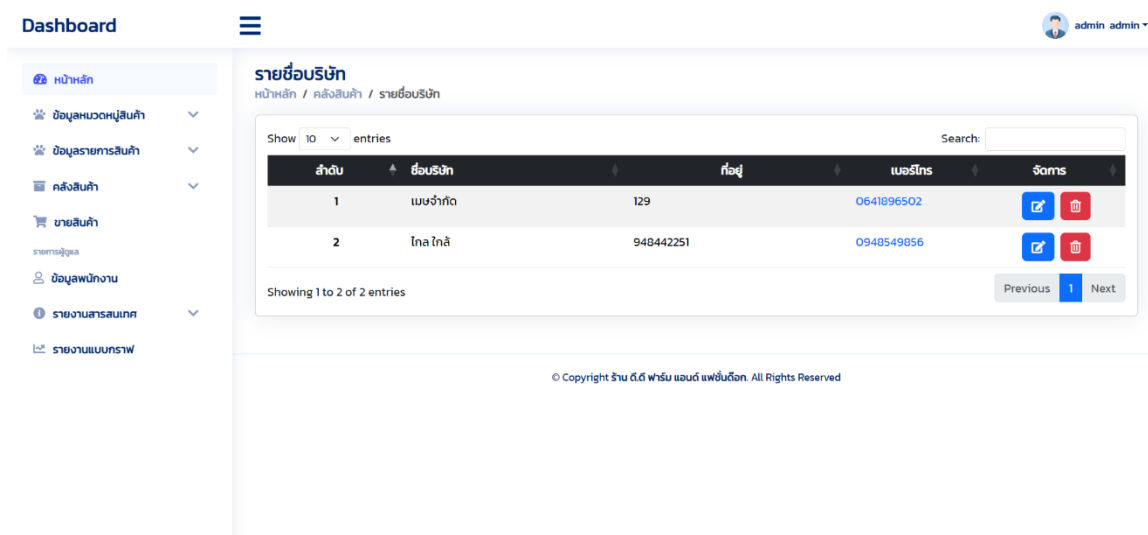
Dashboard

admin admin

หน้าหลัก

ข้อมูลหมวดหมู่สินค้า

ข้อมูลรายการสินค้า

คลังสินค้า

ขายสินค้า

รายการผู้ดูแล

ข้อมูลพนักงาน

รายงานสารสนเทศ

รายงานแบบกราฟ

รายชื่อบริษัท

หน้าหลัก / คลังสินค้า / รายชื่อบริษัท

Show 10 entries

Search:

| ลำดับ | ชื่อบริษัท | ที่อยู่ | เบอร์โทร | จัดการ |
|---|---|---|---|---|
| 1 | เมษจำกัด | 129 | 0641896502 | |
| 2 | ไกล ใกล้ | 948442251 | 0948549856 | |

Showing 1 to 2 of 2 entries

Previous 1 Next

© Copyright ร้าน ดี.ดี ฟาร์ม แอนด์ แฟชั่นด๊อก. All Rights Reserved